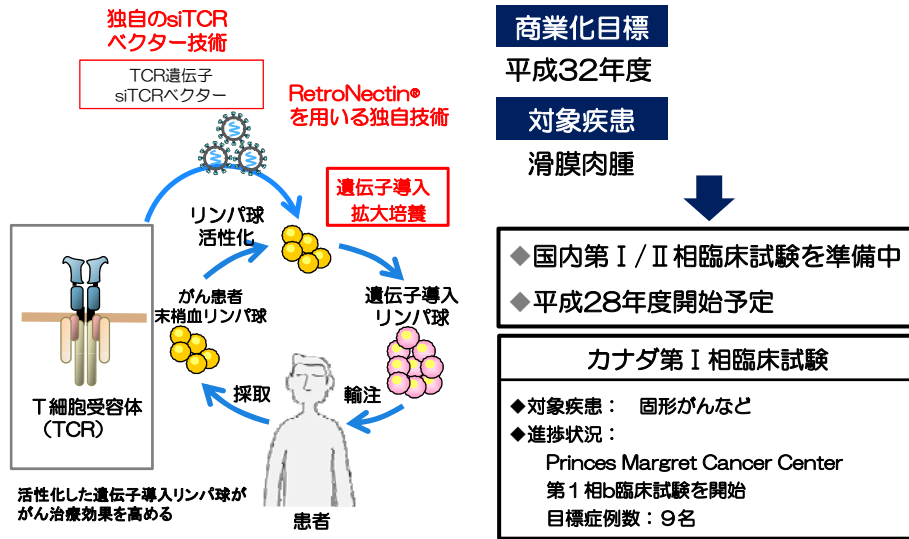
独自のsiTCR
ベクター技術

TCR遺伝子
siTCRベクター

RetroNectin®
を用いる独自技術

遺伝子導入
拡大培養

リンパ球
活性化

がん患者
末梢血リンパ球

遺伝子導入
リンパ球

採取

輸注

患者

T細胞受容体
（TCR）

活性化した遺伝子導入リンパ球が
がん治療効果を高める

商業化目標

平成32年度

対象疾患

滑膜肉腫

◆国内第Ｉ/Ⅱ相臨床試験を準備中
◆平成28年度開始予定

カナダ第Ｉ相臨床試験

◆対象疾患：　固形がんなど
◆進捗状況：
Princes Margret Cancer Center
第１相b臨床試験を開始
目標症例数：９名